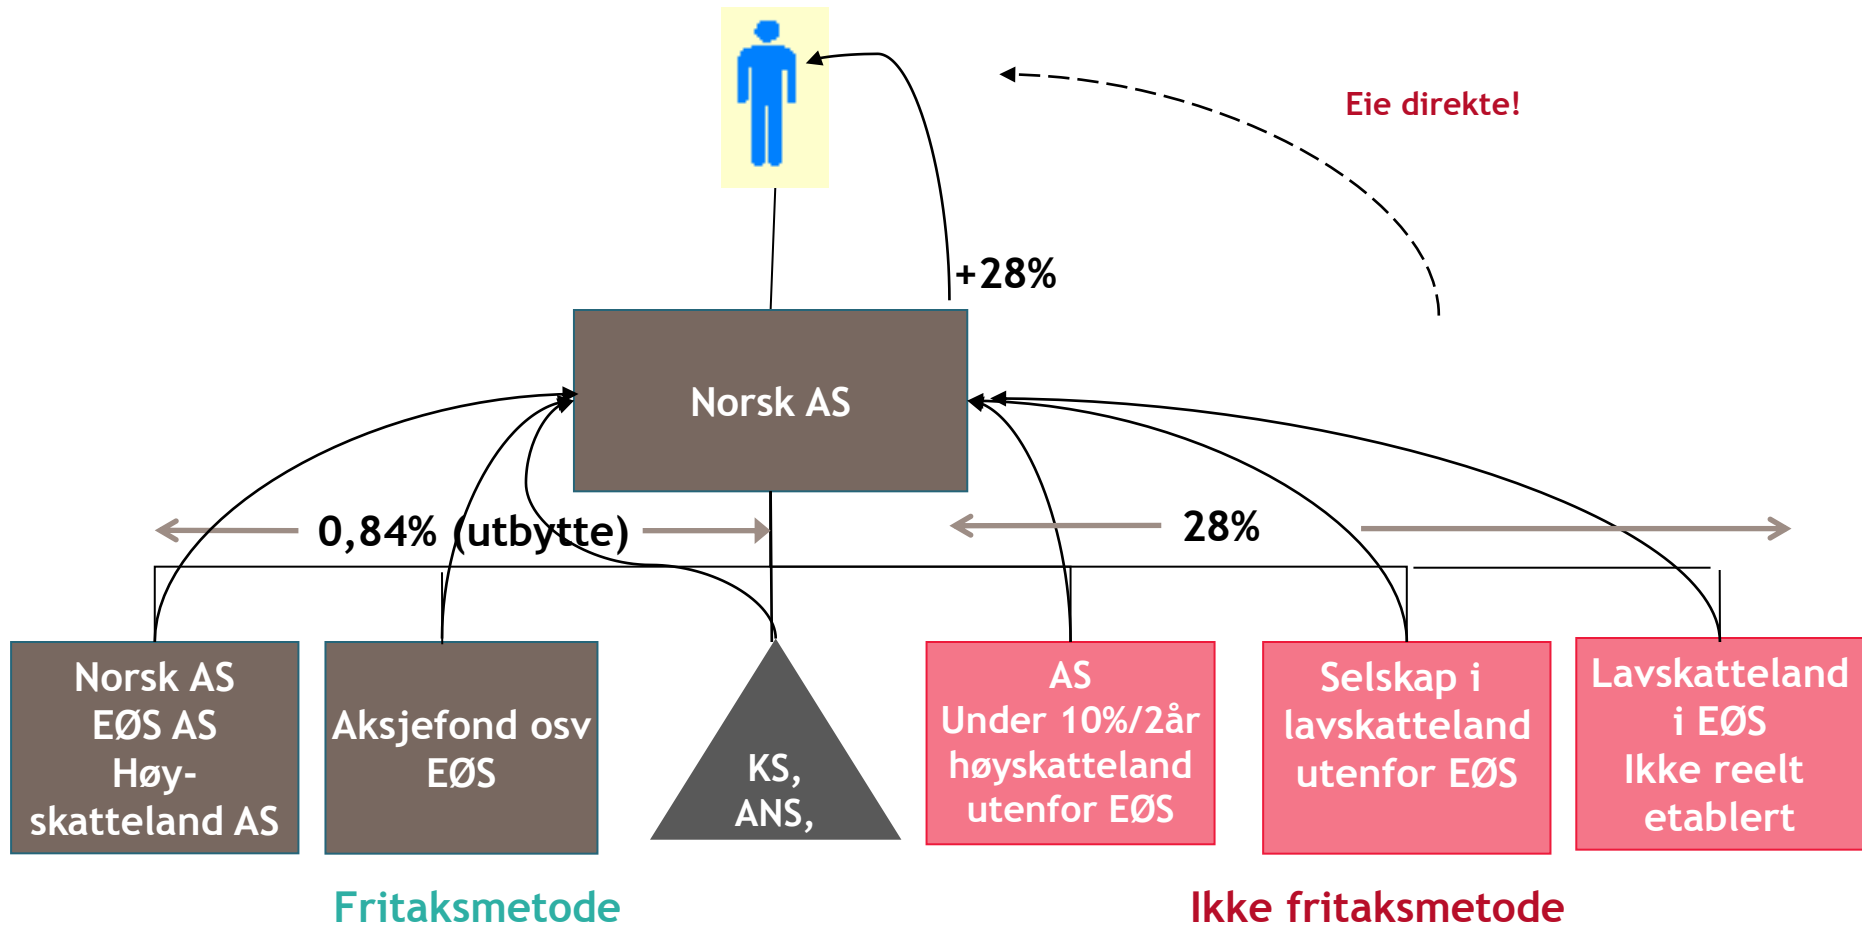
Eie direkte!

+28%

Norsk AS

0,84% (utbytte)

28%

Norsk AS
EØS AS
Høy-skatteland AS

Aksjefond osv
EØS

KS,
ANS,

AS
Under 10%/2år
høyskatteland
utenfor EØS

Selskap i
lavskatteland
utenfor EØS

Lavskatteland
i EØS
Ikke reelt
etablert

Fritaksmetode

Ikke fritaksmetode